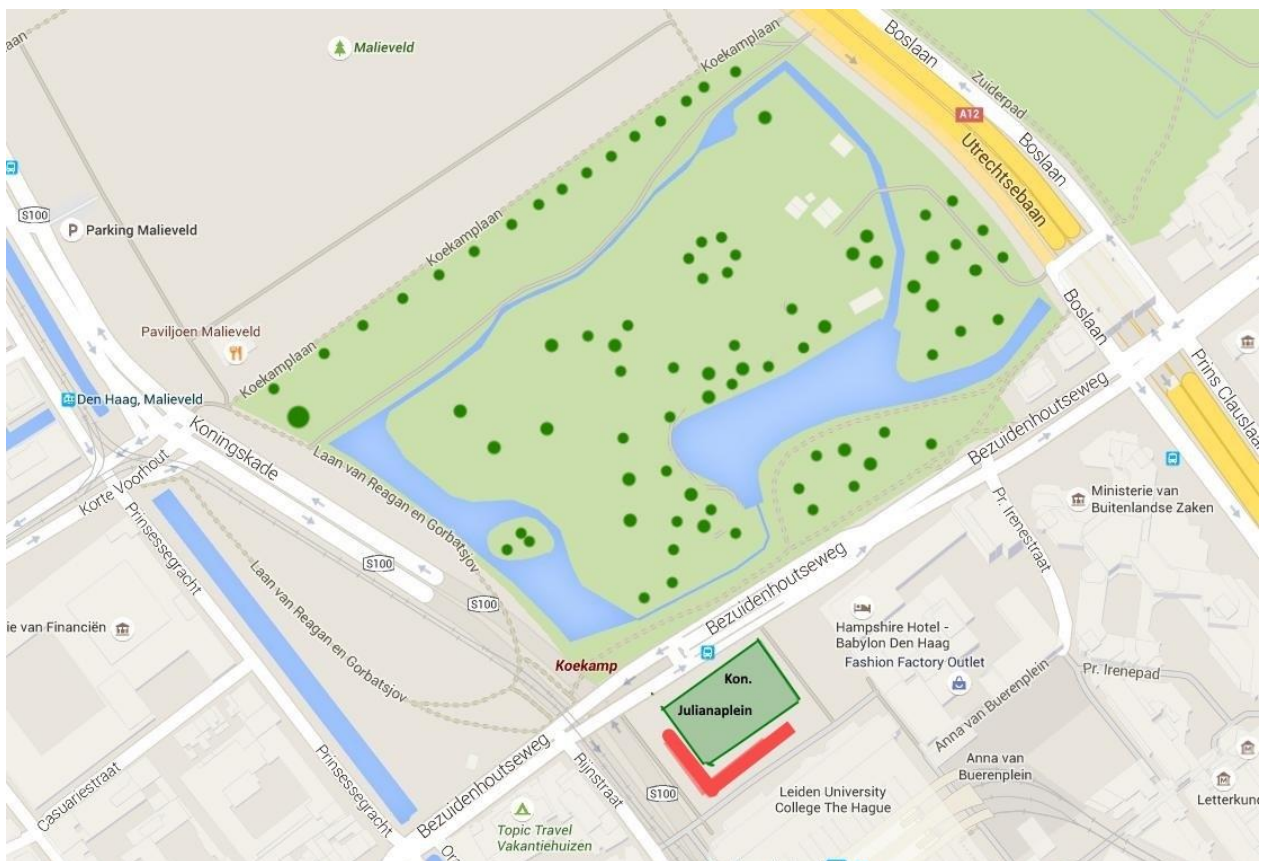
Malieveld
Koekamplaan
Boslaan
Zuiderpad
A12
Utrechtsebaan
Boslaan
S100
Parking Malieveld
Koekamplaan
Paviljoen Malieveld
Koekamplaan
Den Haag, Malieveld
Koningskade
Laan van Reagan en Gorbatsjov
Boslaan
Prins Clauslaan
Bezuidenhoutseweg
Pr. Irenestraat
Ministerie van Buitenlandse Zaken
Korte Voorhout
Prinsessegracht
S100
S100
Bezuidenhoutseweg
ie van Financiën
Laan van Reagan en Gorbatsjov
Hampshire Hotel - Babylon Den Haag
Fashion Factory Outlet
Koekamp
Kon.
Julianaplein
Pr. Irenepad
Anna van Buerenplein
Anna van Buerenplein
Casuariestraat
Prinsessegracht
Bezuidenhoutseweg
Rijnstraat
S100
Leiden University College The Hague
Letterkund
Topic Travel Vakantiehuizen
Or